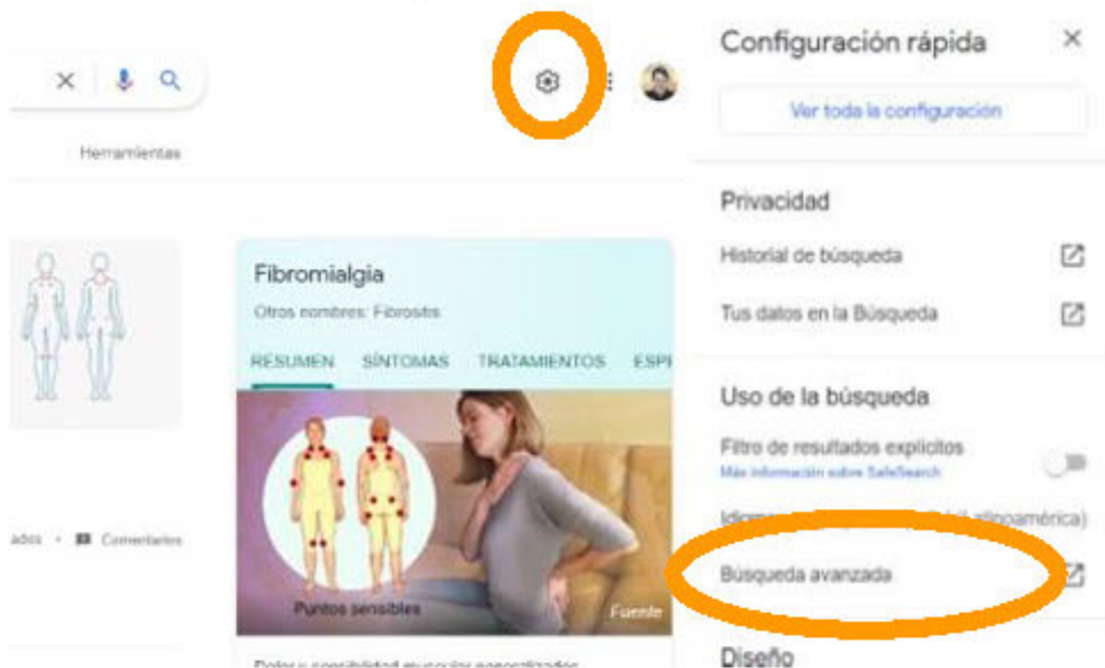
Herramientas

Fibromialgia

Otros nombres: Fibrositis

RESUMEN SÍNTOMAS TRATAMIENTOS ESPI

Puntos sensibles

Fuente

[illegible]

ados • Comentarios

Configuración rápida

Ver toda la configuración

Privacidad

Historial de búsqueda

Tus datos en la Búsqueda

Uso de la búsqueda

Filtro de resultados explícitos

Más información sobre SafeSearch

Idiom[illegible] (Latinoamérica)

Búsqueda avanzada

Diseño